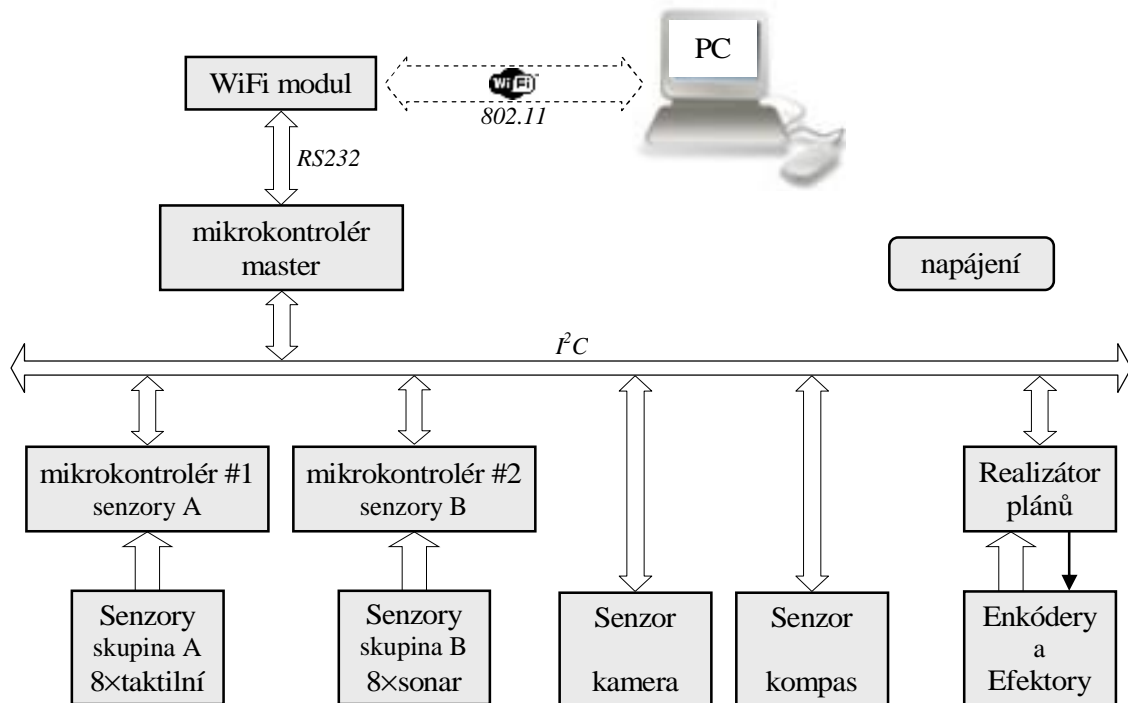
PC

WiFi modul

WiFi
802.11

RS232

mikrokontrolér master

napájení

$I^2C$

mikrokontrolér #1 senzory A

mikrokontrolér #2 senzory B

Realizátor plánů

Senzory skupina A 8×taktilní

Senzory skupina B 8×sonar

Senzor kamera

Senzor kompas

Enkódery a Efektory